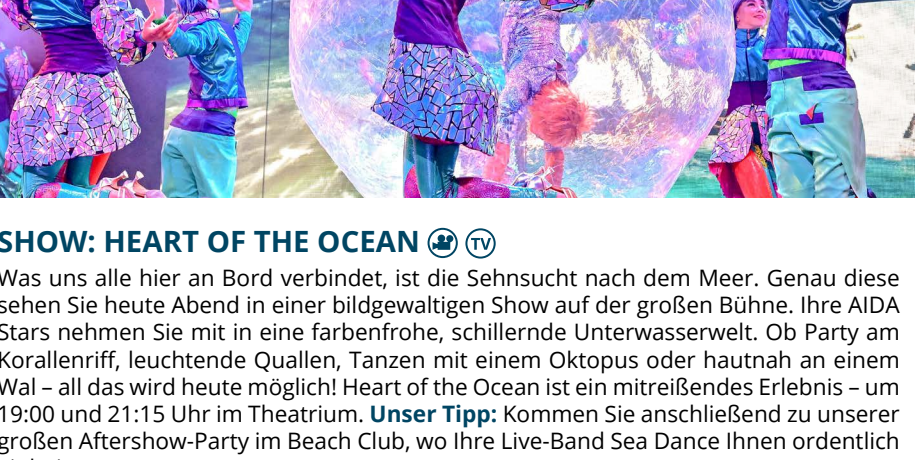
SHOW: HEART OF THE OCEAN TV

Was uns alle hier an Bord verbindet, ist die Sehnsucht nach dem Meer. Genau diese sehen Sie heute Abend in einer bildgewaltigen Show auf der großen Bühne. Ihre AIDA Stars nehmen Sie mit in eine farbenfrohe, schillernde Unterwasserwelt. Ob Party am Korallenriff, leuchtende Quallen, Tanzen mit einem Oktopus oder hautnah an einem Wal – all das wird heute möglich! Heart of the Ocean ist ein mitreißendes Erlebnis – um 19:00 und 21:15 Uhr im Theatrium. Unser Tipp: Kommen Sie anschließend zu unserer großen Aftershow-Party im Beach Club, wo Ihre Live-Band Sea Dance Ihnen ordentlich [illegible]